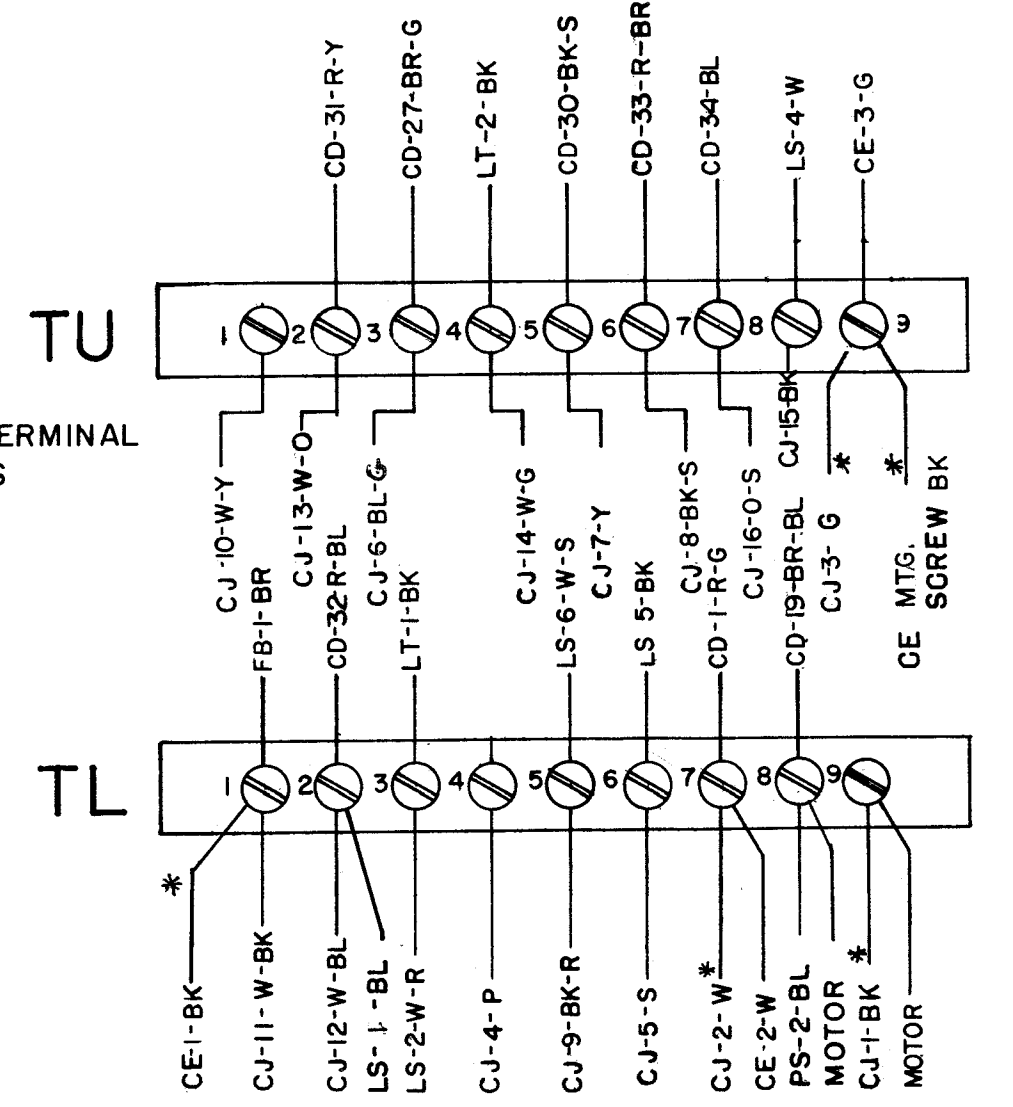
CD-31-R-Y
CD-27-BR-G
LT-2-BK
CD-30-BK-S
CD-33-R-BR
CD-34-BL
LS-4-W
CE-3-G

TU
1 2 3 4 5 6 7 8 9

ERMINAL
S

CJ-10-W-Y
CJ-13-W-O
CJ-6-BL-G
CJ-14-W-G
CJ-7-Y
CJ-8-BK-S
CJ-16-O-S
CJ-15-BK
*
*
BK

FB-1-BR
CD-32-R-BL
LT-1-BK
LS-6-W-S
LS 5-BK
CD-1-R-G
CD-19-BR-BL
CJ-3- G
CE MTG. SCREW BK

TL
1 2 3 4 5 6 7 8 9

*
CE-1-BK
CJ-11-W-BK
CJ-12-W-BL
LS-1-BL
LS-2-W-R
CJ-4-P
CJ-9-BK-R
CJ-5-S
CJ-2-W*
CE-2-W
PS-2-BL
MOTOR
CJ-1-BK*
MOTOR